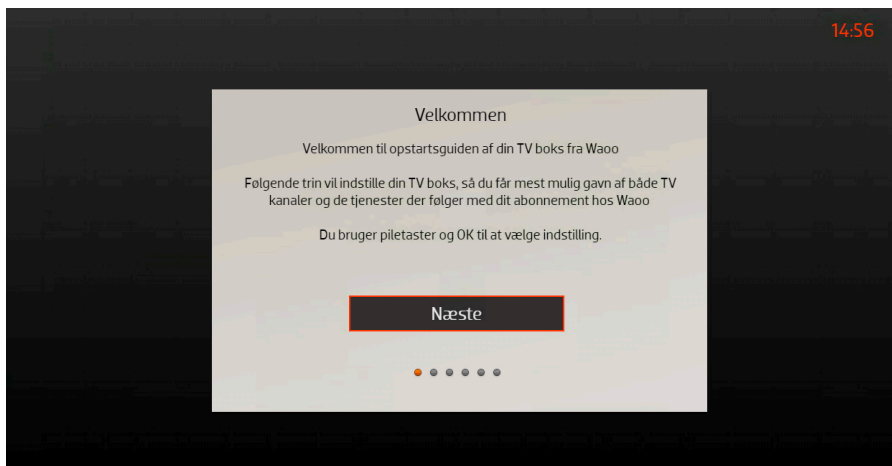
14:56

Velkommen

Velkommen til opstartsguiden af din TV boks fra Waoo

Følgende trin vil indstille din TV boks, så du får mest mulig gavn af både TV kanaler og de tjenester der følger med dit abonnement hos Waoo

Du bruger piletaster og OK til at vælge indstilling.

Næste